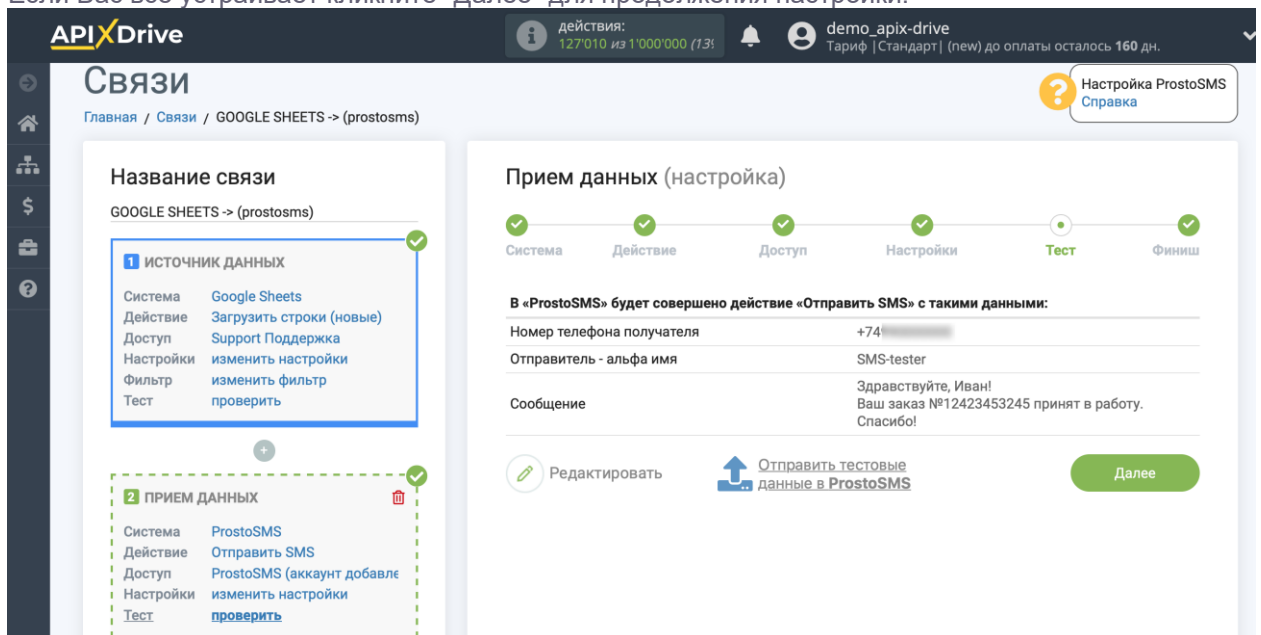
APIXDrive

действия: 127'010 из 1'000'000 (13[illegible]

demo_apix-drive
Тариф |Стандарт| (new) до оплаты осталось 160 дн.

Связи

Главная / Связи / GOOGLE SHEETS -> (prostosms)

Настройка ProstoSMS
Справка

Название связи

GOOGLE SHEETS -> (prostosms)

1 ИСТОЧНИК ДАННЫХ

| | |
|---|---|
| Система | Google Sheets |
| Действие | Загрузить строки (новые) |
| Доступ | Support Поддержка |
| Настройки | изменить настройки |
| Фильтр | изменить фильтр |
| Тест | проверить |

2 ПРИЕМ ДАННЫХ

| | |
|---|---|
| Система | ProstoSMS |
| Действие | Отправить SMS |
| Доступ | ProstoSMS (аккаунт добавле |
| Настройки | изменить настройки |
| Тест | проверить |

Прием данных (настройка)

Система Действие Доступ Настройки Тест Финиш

В «ProstoSMS» будет совершено действие «Отправить SMS» с такими данными:

| | |
|---|---|
| Номер телефона получателя | +74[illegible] |
| Отправитель - альфа имя | SMS-tester |
| Сообщение | Здравствуйте, Иван! Ваш заказ №12423453245 принят в работу. Спасибо! |

Редактировать

Отправить тестовые данные в ProstoSMS

Далее